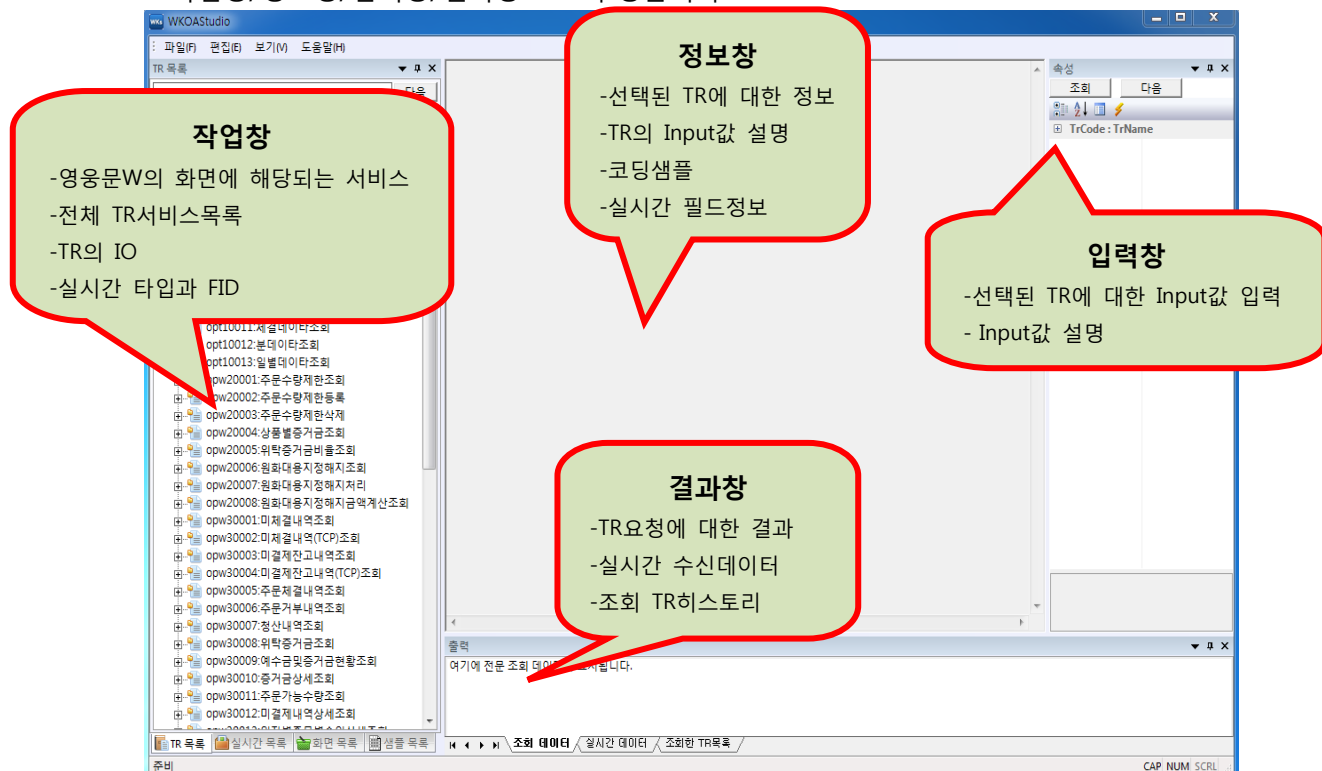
WKOAStudio

파일(F) 편집(E) 보기(V) 도움말(H)

TR 목록

다음

작업창
-영웅문W의 화면에 해당되는 서비스
-전체 TR서비스목록
-TR의 IO
-실시간 타입과 FID

정보창
-선택된 TR에 대한 정보
-TR의 Input값 설명
-코딩샘플
-실시간 필드정보

속성
조회 다음
TrCode : TrName

입력창
-선택된 TR에 대한 Input값 입력
- Input값 설명

opt10011:체결데이타조회
opt10012:분데이타조회
opt10013:일별데이타조회
opw20001:주문수량제한조회
opw20002:주문수량제한등록
opw20003:주문수량제한삭제
opw20004:상품별증거금조회
opw20005:위탁증거금비율조회
opw20006:원화대용지정해지조회
opw20007:원화대용지정해지처리
opw20008:원화대용지정해지금액계산조회
opw30001:미체결내역조회
opw30002:미체결내역(TCP)조회
opw30003:미결제잔고내역조회
opw30004:미결제잔고내역(TCP)조회
opw30005:주문체결내역조회
opw30006:주문거부내역조회
opw30007:청산내역조회
opw30008:위탁증거금조회
opw30009:예수금및증거금현황조회
opw30010:증거금상세조회
opw30011:주문가능수량조회
opw30012:미결제내역상세조회

결과창
-TR요청에 대한 결과
-실시간 수신데이터
-조회 TR히스토리

출력
여기에 전문 조회 데이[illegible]니다.

TR 목록 실시간 목록 화면 목록 샘플 목록
조회 데이터 실시간 데이터 조회한 TR목록
준비
CAP NUM SCRL